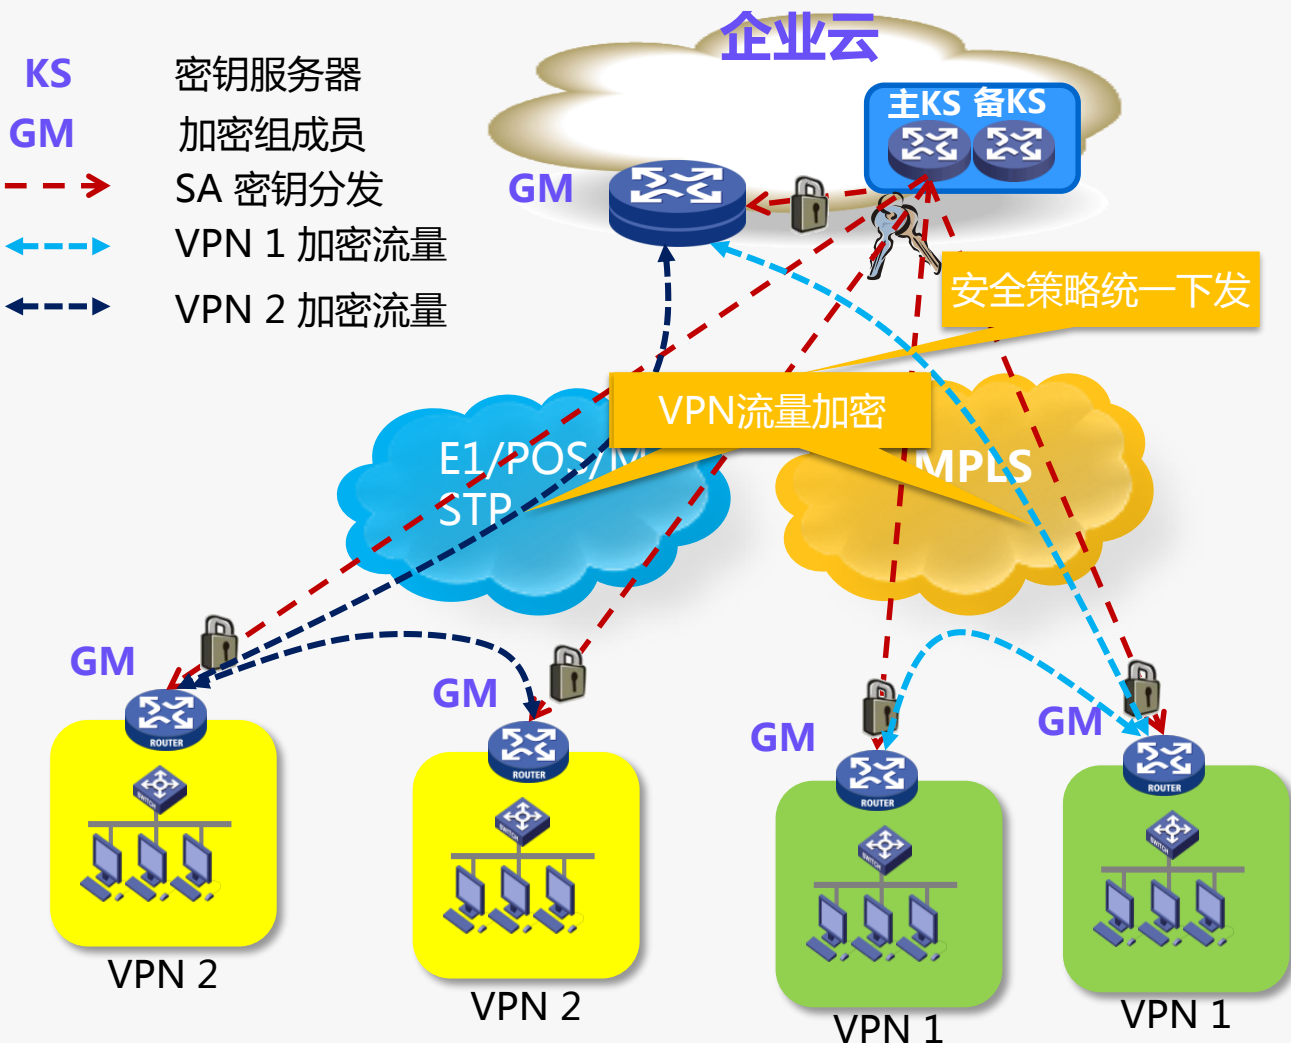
KS 密钥服务器
GM 加密组成员
SA 密钥分发
VPN 1 加密流量
VPN 2 加密流量

企业云
主KS 备KS
GM
安全策略统一下发
VPN流量加密
E1/POS/M STP
MPLS

GM
ROUTER
SWITCH
VPN 2

GM
ROUTER
SWITCH
VPN 2

GM
ROUTER
SWITCH
VPN 1

GM
ROUTER
SWITCH
VPN 1